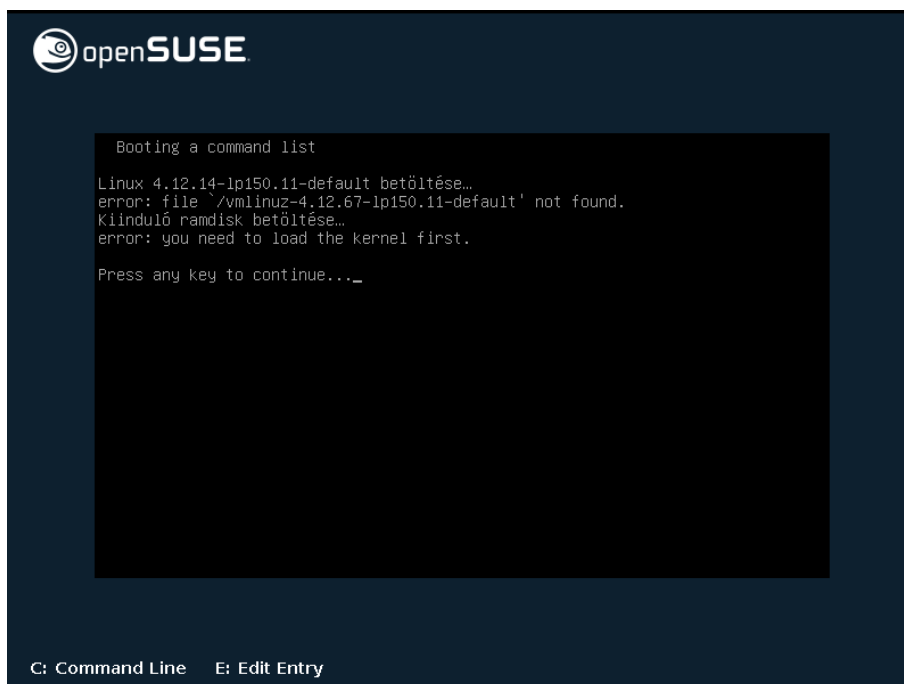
openSUSE

Booting a command list

Linux 4.12.14-lp150.11-default betöltése…
error: file `/vmlinuz-4.12.67-lp150.11-default' not found.
Kiinduló ramdisk betöltése…
error: you need to load the kernel first.

Press any key to continue..._

C: Command Line E: Edit Entry